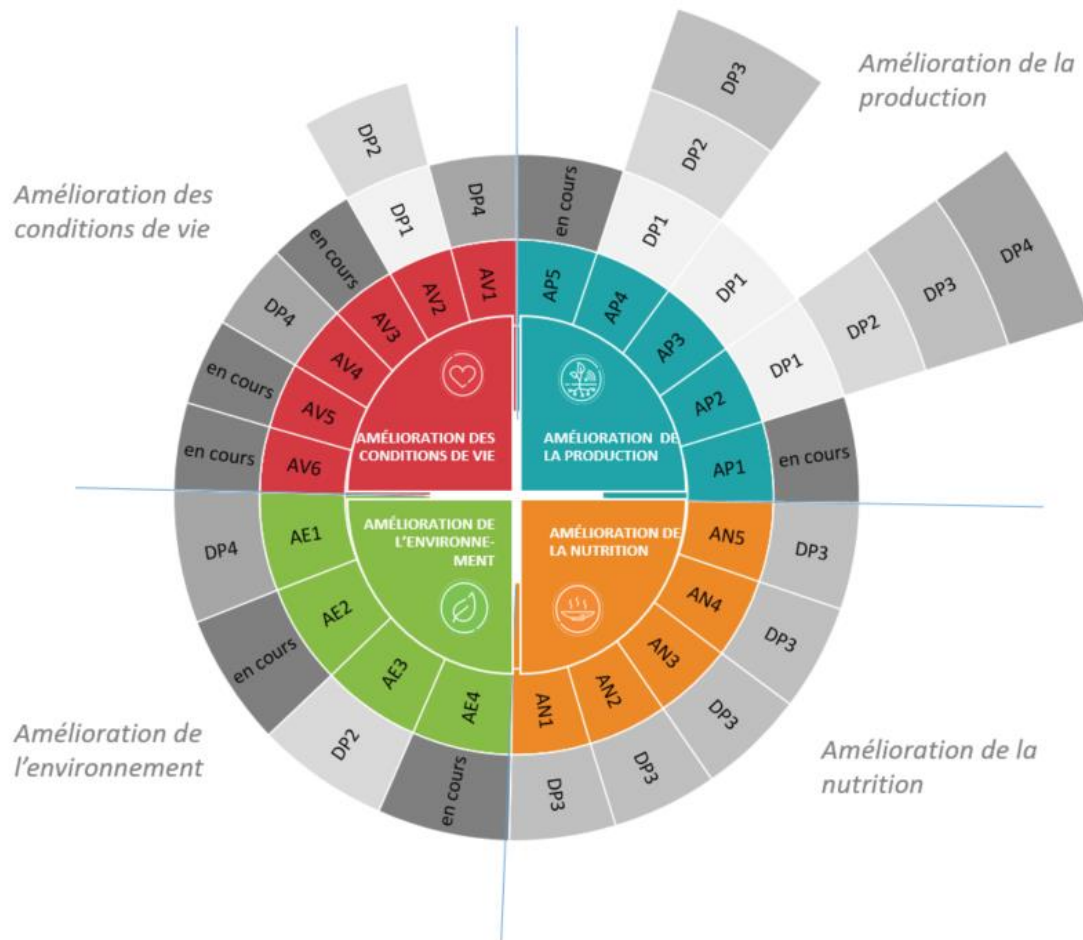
Amélioration des conditions de vie

Amélioration de la production

Amélioration de l'environnement

Amélioration de la nutrition

AMÉLIORATION DES CONDITIONS DE VIE

AMÉLIORATION DE LA PRODUCTION

AMÉLIORATION DE L'ENVIRONNE-MENT

AMÉLIORATION DE LA NUTRITION

AV1 DP4
AV2 DP1 DP2
AV3 en cours
AV4 DP4
AV5 en cours
AV6 en cours

AP5 en cours
AP4 DP1 DP2 DP3
AP3 DP1
AP2 DP1 DP2 DP3 DP4
AP1 en cours

AE1 DP4
AE2 en cours
AE3 DP2
AE4 en cours

AN5 DP3
AN4 DP3
AN3 DP3
AN2 DP3
AN1 DP3